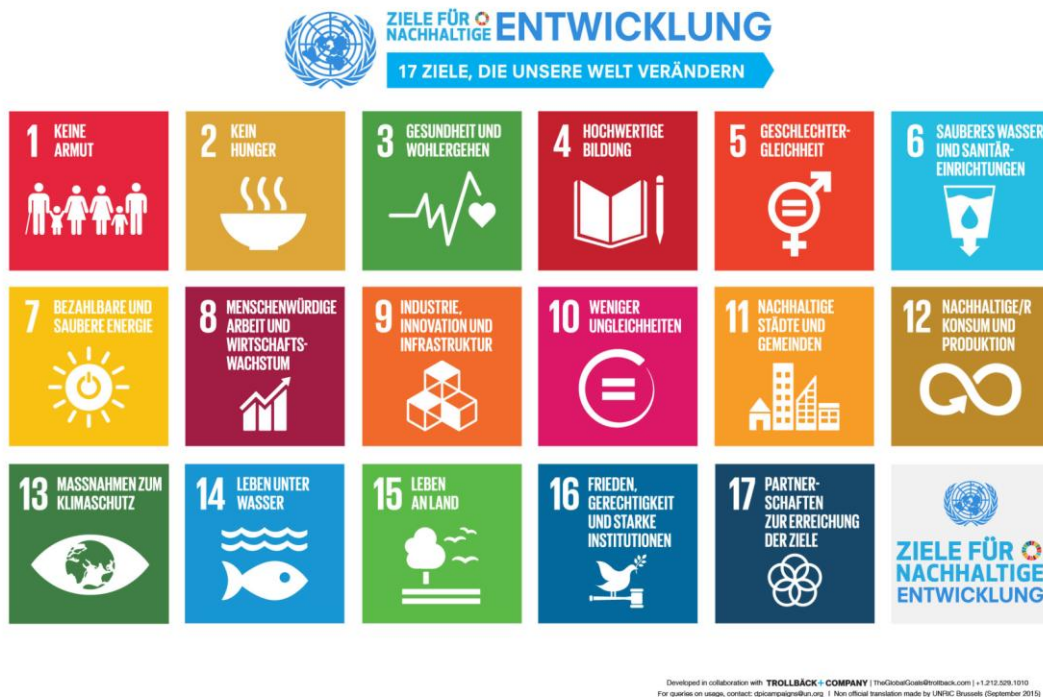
ZIELE FÜR NACHHALTIGE ENTWICKLUNG

17 ZIELE, DIE UNSERE WELT VERÄNDERN

1 KEINE ARMUT

2 KEIN HUNGER

3 GESUNDHEIT UND WOHLERGEHEN

4 HOCHWERTIGE BILDUNG

5 GESCHLECHTERGLEICHHEIT

6 SAUBERES WASSER UND SANITÄREINRICHTUNGEN

7 BEZAHLBARE UND SAUBERE ENERGIE

8 MENSCHENWÜRDIGE ARBEIT UND WIRTSCHAFTSWACHSTUM

9 INDUSTRIE, INNOVATION UND INFRASTRUKTUR

10 WENIGER UNGLEICHHEITEN

11 NACHHALTIGE STÄDTE UND GEMEINDEN

12 NACHHALTIGE/R KONSUM UND PRODUKTION

13 MASSNAHMEN ZUM KLIMASCHUTZ

14 LEBEN UNTER WASSER

15 LEBEN AN LAND

16 FRIEDEN, GERECHTIGKEIT UND STARKE INSTITUTIONEN

17 PARTNERSCHAFTEN ZUR ERREICHUNG DER ZIELE

ZIELE FÜR NACHHALTIGE ENTWICKLUNG

Developed in collaboration with TROLLBÄCK+COMPANY | TheGlobalGoals@trollback.com | +1.212.529.1010
For queries on usage, contact: dpicampaigns@un.org | Non official translation made by UNRIC Brussels (September 2015)